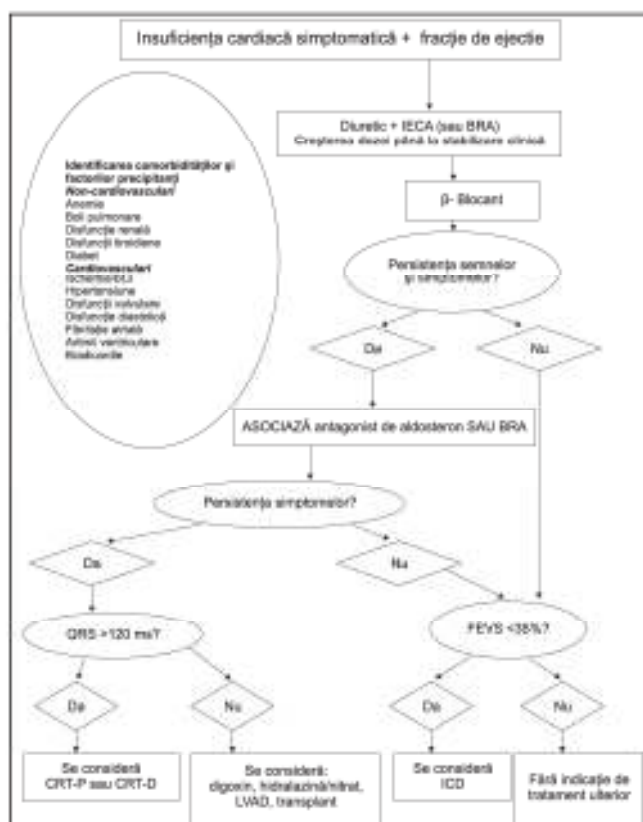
Insuficiența cardiacă simptomatică + fracție de ejecție

Diuretic + IECA (sau BRA)
Creșterea dozei până la stabilizare clinică

β- Blocant

Persistența semnelor și simptomelor?

Da

Nu

ASOCIAZĂ antagonist de aldosteron SAU BRA

Persistența simptomelor?

Da

Nu

QRS >120 ms?

FEVS <35%?

Da

Nu

Da

Nu

Se consideră CRT-P sau CRT-D

Se consideră: digoxin, hidralazină/nitrat, LVAD, transplant

Se consideră ICD

Fără indicație de tratament ulterior

Identificarea comorbidităților și factorilor precipitanți
Non-cardiovasculari
Anemie
Boli pulmonare
Disfuncție renală
Disfuncție tiroidiană
Diabet
Cardiovasculari
Ischemie/BCI
Hipertensiune
Disfuncții valvulare
Disfuncție diastolică
Fibrilație atrială
Aritmii ventriculare
Bradicardie